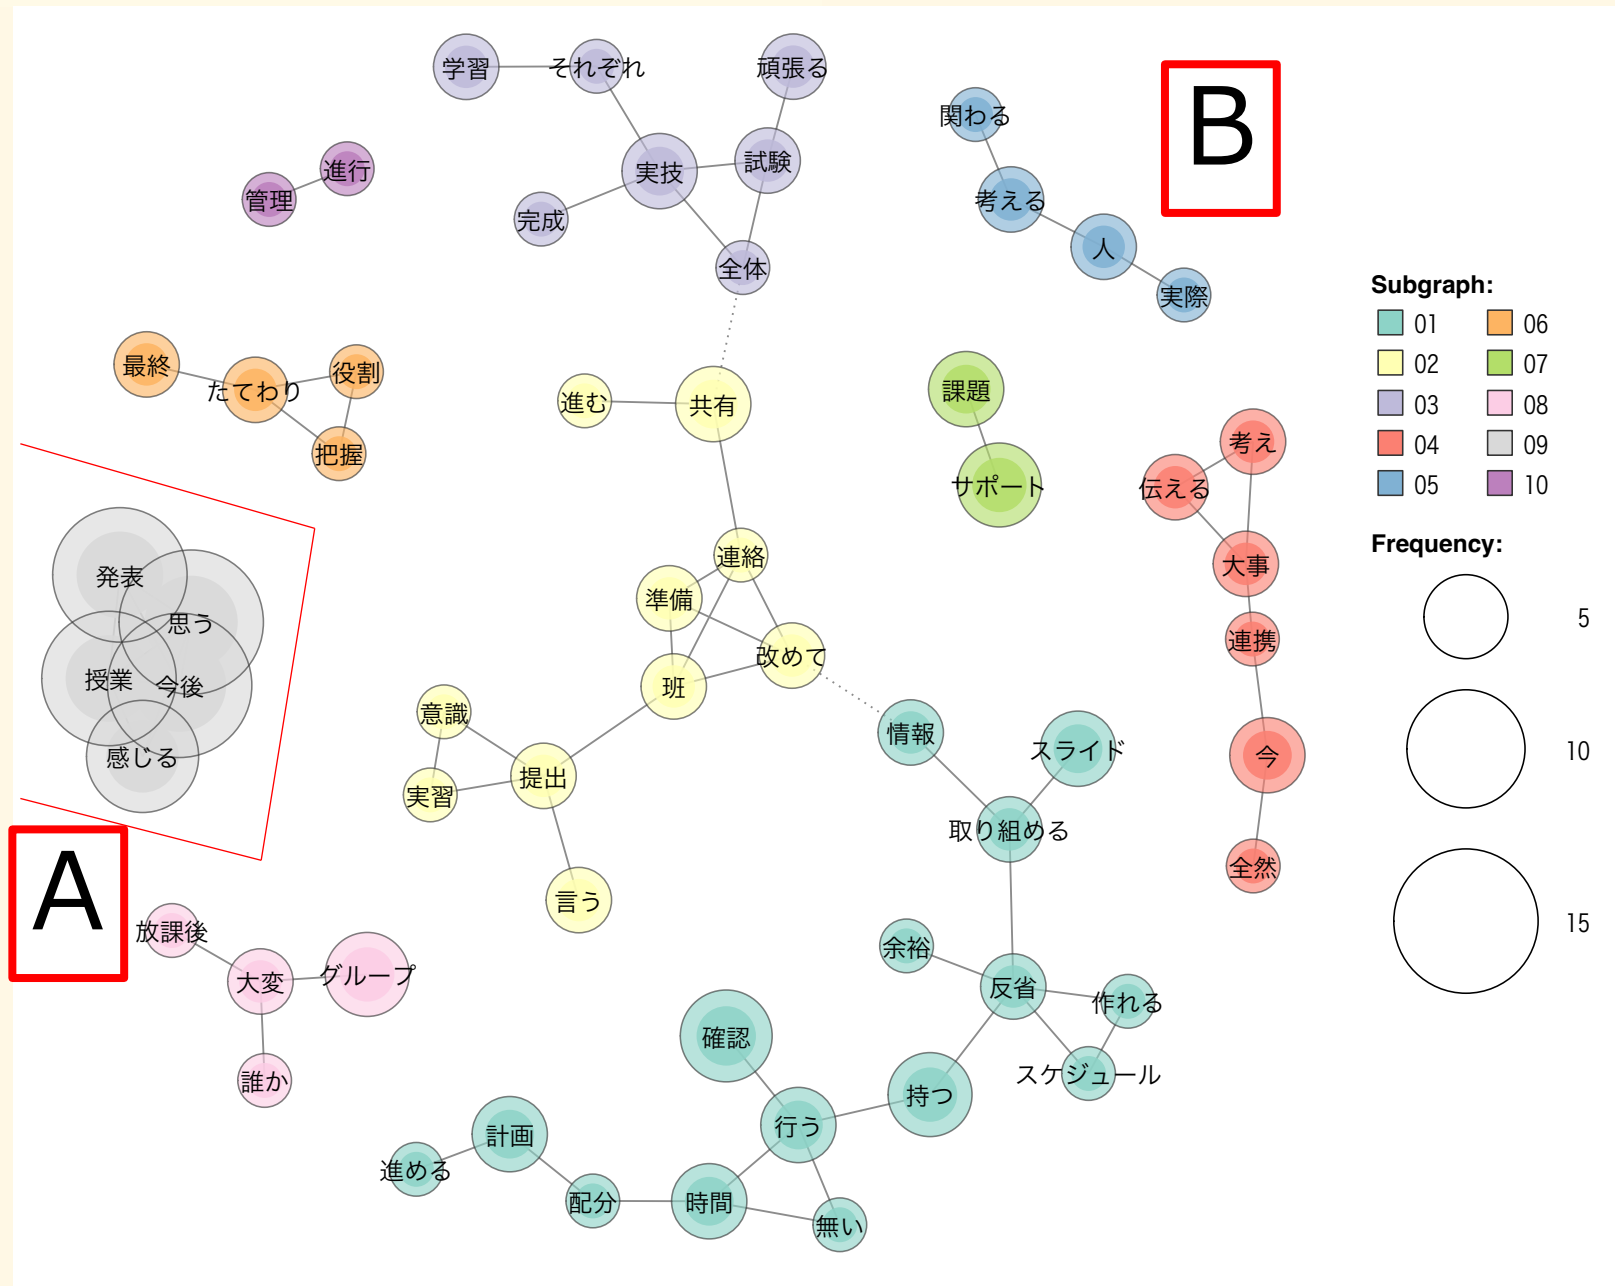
B

A

学習
それぞれ
頑張る
進行
管理
実技
試験
完成
全体
関わる
考える
人
実際
最終
たてわり
役割
把握
進む
共有
課題
サポート
考え
伝える
大事
連携
今
全然
発表
思う
授業
今後
感じる
連絡
準備
改めて
班
意識
提出
実習
言う
情報
スライド
取り組める
放課後
大変
グループ
誰か
余裕
反省
作れる
スケジュール
確認
持つ
行う
計画
進める
配分
時間
無い

Subgraph:
| | |
|---|---|
| 01 | 06 |
| 02 | 07 |
| 03 | 08 |
| 04 | 09 |
| 05 | 10 |

Frequency:
5
10
15